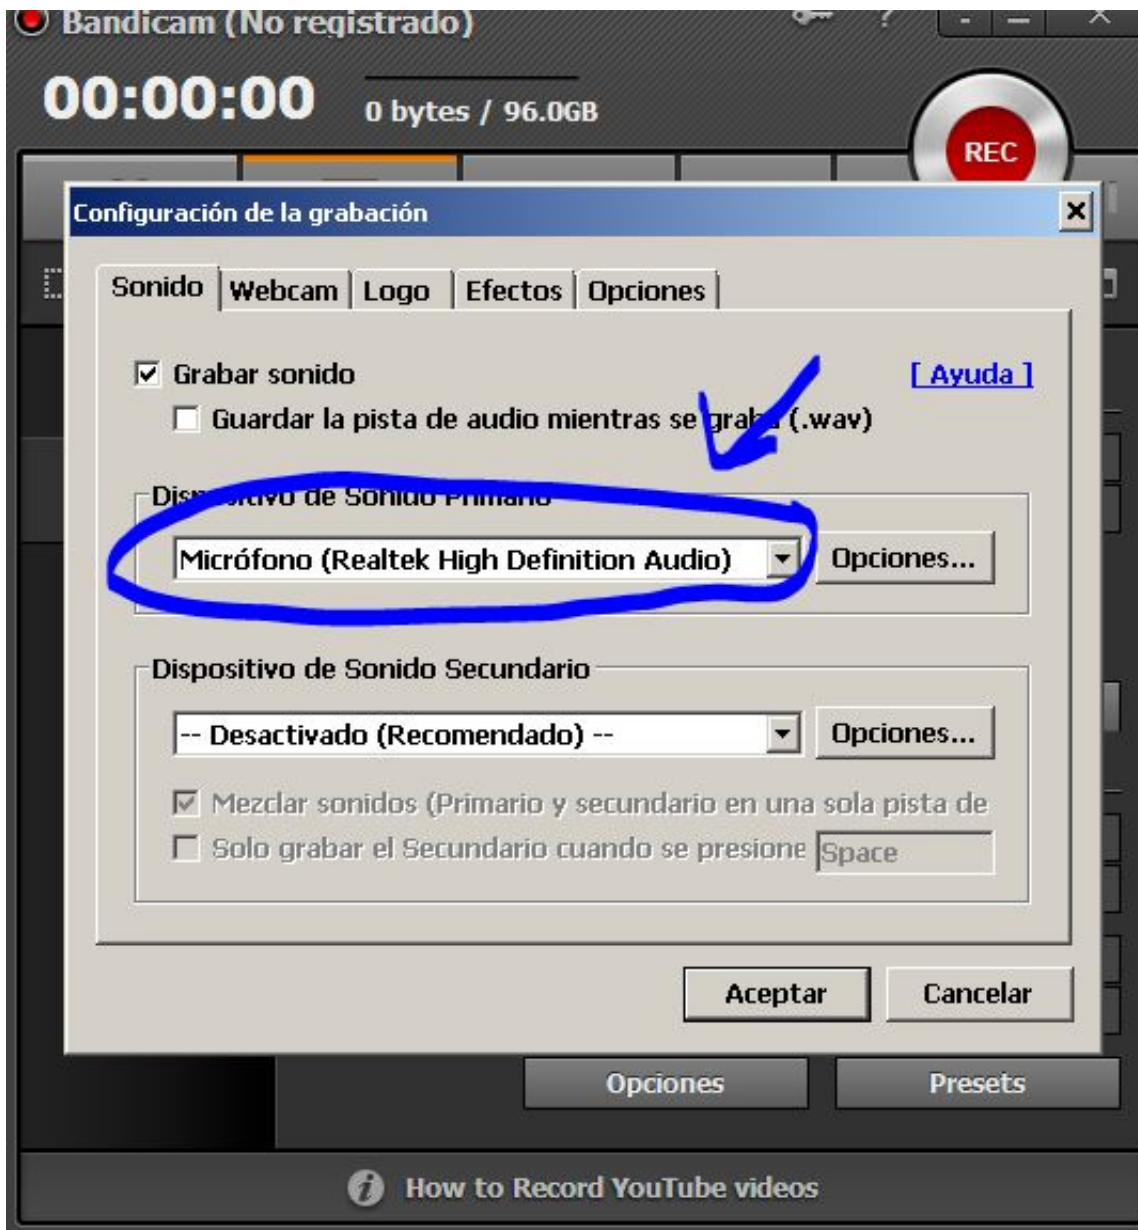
Bandicam (No registrado)

00:00:00 0 bytes / 96.0GB

REC

Configuración de la grabación

Sonido | Webcam | Logo | Efectos | Opciones

☑ Grabar sonido

[ Ayuda ]

☐ Guardar la pista de audio mientras se gra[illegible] (.wav)

Dis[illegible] de Sonido Primario

Micrófono (Realtek High Definition Audio)

Opciones...

Dispositivo de Sonido Secundario

-- Desactivado (Recomendado) --

Opciones...

☑ Mezclar sonidos (Primario y secundario en una sola pista de

☐ Solo grabar el Secundario cuando se presione Space

Aceptar

Cancelar

Opciones

Presets

How to Record YouTube videos